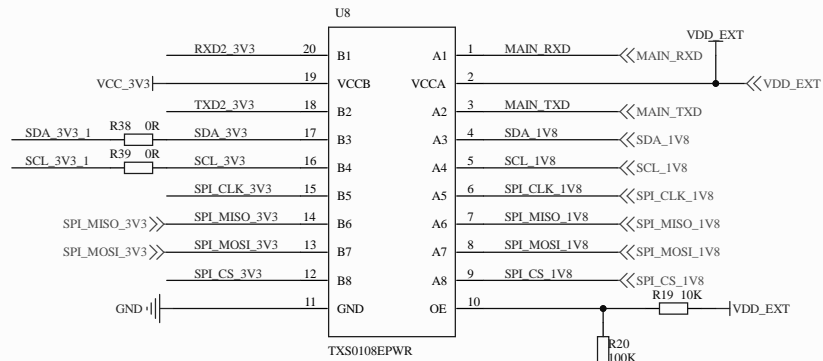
U8

RXD2_3V3 20 B1
VCC_3V3 19 VCCB
TXD2_3V3 18 B2
SDA_3V3_1 R38 0R SDA_3V3 17 B3
SCL_3V3_1 R39 0R SCL_3V3 16 B4
SPI_CLK_3V3 15 B5
SPI_MISO_3V3 SPI_MISO_3V3 14 B6
SPI_MOSI_3V3 SPI_MOSI_3V3 13 B7
SPI_CS_3V3 12 B8
GND 11 GND

A1 1 MAIN_RXD MAIN_RXD
VCCA 2
A2 3 MAIN_TXD MAIN_TXD
A3 4 SDA_1V8 SDA_1V8
A4 5 SCL_1V8 SCL_1V8
A5 6 SPI_CLK_1V8 SPI_CLK_1V8
A6 7 SPI_MISO_1V8 SPI_MISO_1V8
A7 8 SPI_MOSI_1V8 SPI_MOSI_1V8
A8 9 SPI_CS_1V8 SPI_CS_1V8
OE 10

VDD_EXT
VDD_EXT
R19 10K
VDD_EXT
R20
100K

TXS0108EPWR